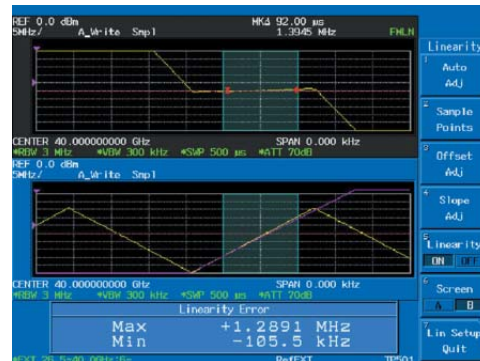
REF 0.0 dBm
5MHz/ A_Write Smpl
MKΔ 92.00 µs
1.3945 MHz
FMLN

CENTER 40.000000000 GHz
SPAN 0.000 kHz
*RBW 3 MHz *VBW 300 kHz *SWP 500 µs *ATT 70dB

REF 0.0 dBm
5MHz/ A_Write Smpl

CENTER 40.000000000 GHz
SPAN 0.000 kHz
*RBW 3 MHz *VBW 300 kHz *SWP 500 µs *ATT 70dB

Linearity Error
Max +1.2891 MHz
Min -105.5 kHz

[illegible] RefEXT TP501

Linearity
Auto Adj
Sample Points
Offset Adj
Slope Adj
Linearity ON OFF
Screen A B
Lin Setup Quit